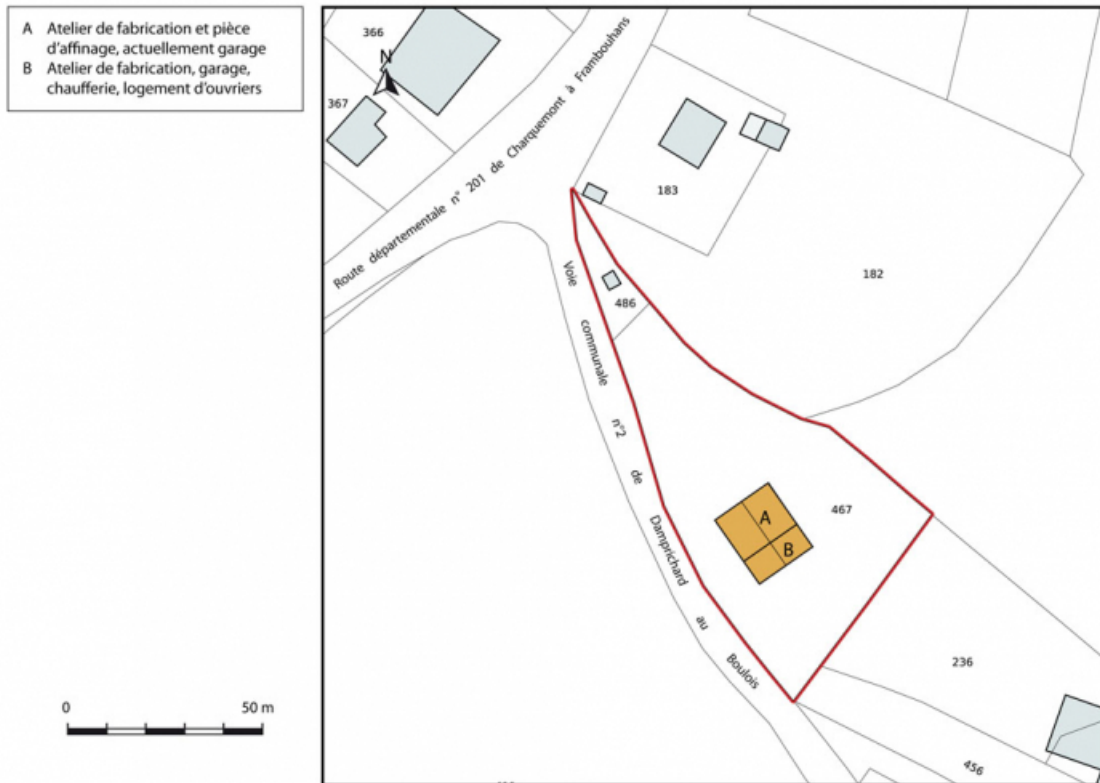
A Atelier de fabrication et pièce d'affinage, actuellement garage
B Atelier de fabrication, garage, chaufferie, logement d'ouvriers

0
50 m

366
N
367
Route départementale n° 201 de Charquemont à Frambouhans
183
182
486
Voie communale n°2 de Damprichard au Boulois
A
B
467
236
456